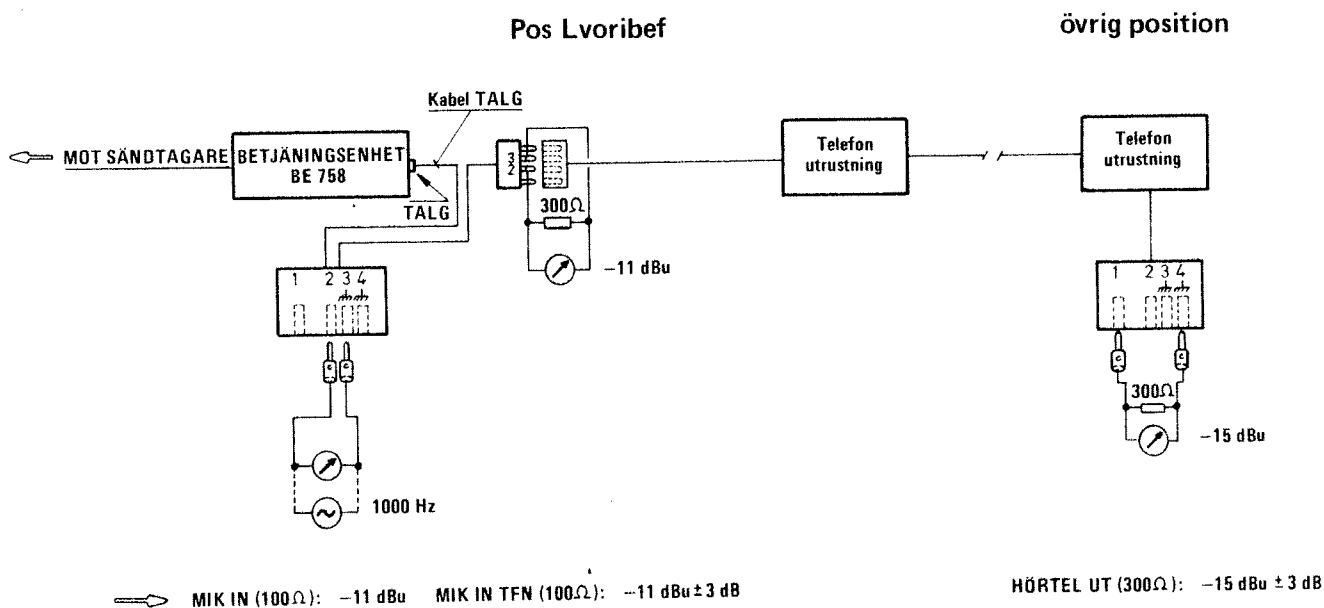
Pos Lvoribef

övrig position

MOT SÄNDTAGARE

BETJÄNINGSENHET BE 758

Kabel TALG

TALG

3
2

300Ω

−11 dBu

1 2 3 4

1000 Hz

Telefon utrustning

Telefon utrustning

1 2 3 4

300Ω

−15 dBu

MIK IN (100Ω): −11 dBu MIK IN TFN (100Ω): −11 dBu ± 3 dB

HÖRTEL UT (300Ω): −15 dBu ± 3 dB